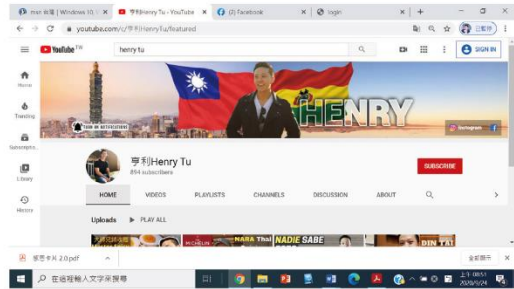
msn 新聞 | Windows 10 ×
亨利Henry Tu - YouTube ×
(3) Facebook ×
login ×
+
youtube.com/c/亨利HenryTu/featured
已暫停
YouTube TW
henry tu
SIGN IN
Home
Trending
Subscriptions
Library
History
HENRY
Instagram
亨利Henry Tu
854 subscribers
SUBSCRIBE
HOME
VIDEOS
PLAYLISTS
CHANNELS
DISCUSSION
ABOUT
Uploads
PLAY ALL
MICHELIN
NARA Thai
NADIE SABE
DIN TAI
蛋芬卡片 2.0.pdf
全部顯示
在這裡輸入文字來搜尋
上午 08:51
2020/2/24